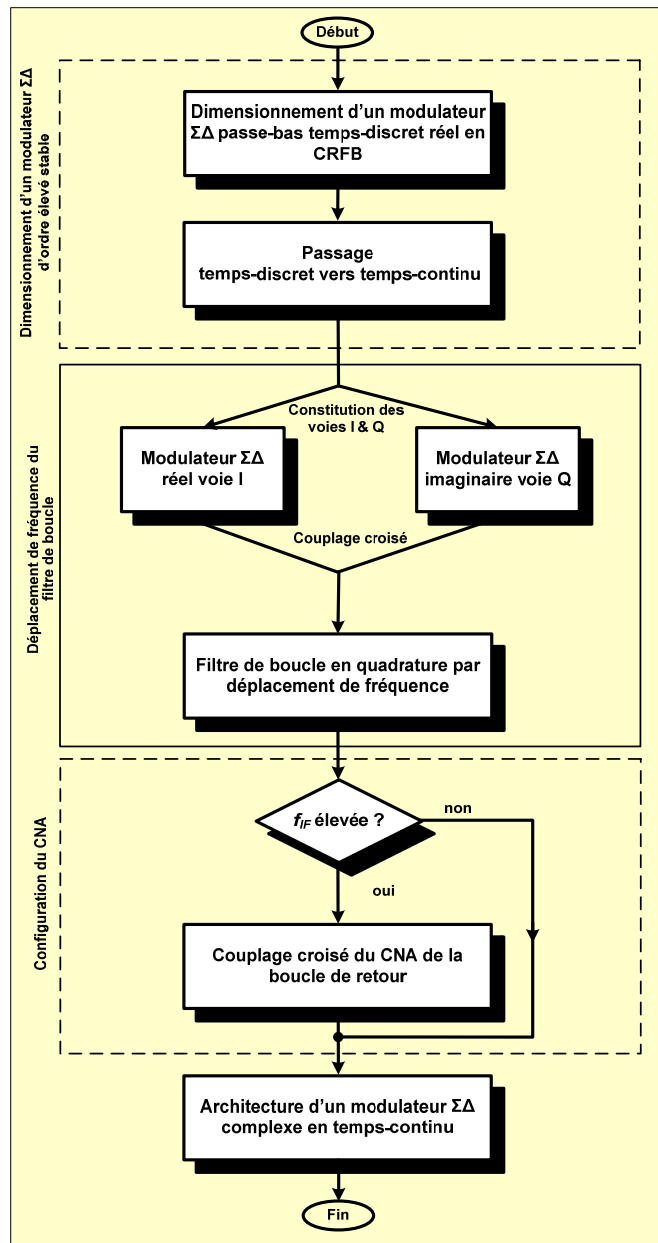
Début

Dimensionnement d'un modulateur ΣΔ d'ordre élevé stable

Dimensionnement d'un modulateur ΣΔ passe-bas temps-discret réel en CRFB

Passage temps-discret vers temps-continu

Déplacement de fréquence du filtre de boucle

Constitution des voies I & Q

Modulateur ΣΔ réel voie I

Modulateur ΣΔ imaginaire voie Q

Couplage croisé

Filtre de boucle en quadrature par déplacement de fréquence

Configuration du CNA

$f_{IF}$ élevée ?

non

oui

Couplage croisé du CNA de la boucle de retour

Architecture d'un modulateur ΣΔ complexe en temps-continu

Fin